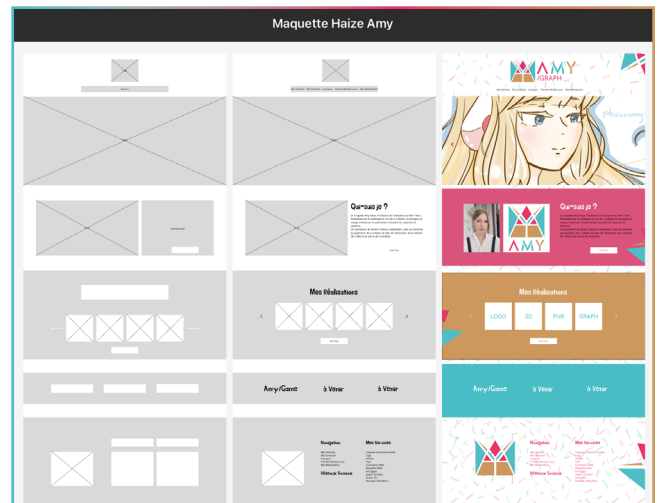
Maquette Haize Amy

Qui-suis je ?

Mes Réalisations

Amy/Game

à Venir

à Venir

Navigation

Mes Services

Réseaux Sociaux

AMY
GRAPH

@haizeamy

Qui-suis je ?

AMY

Mes Réalisations

LOGO

3D

PUB

GRAPH

Amy/Game

à Venir

à Venir

Navigation

Mes Services

Réseaux Sociaux